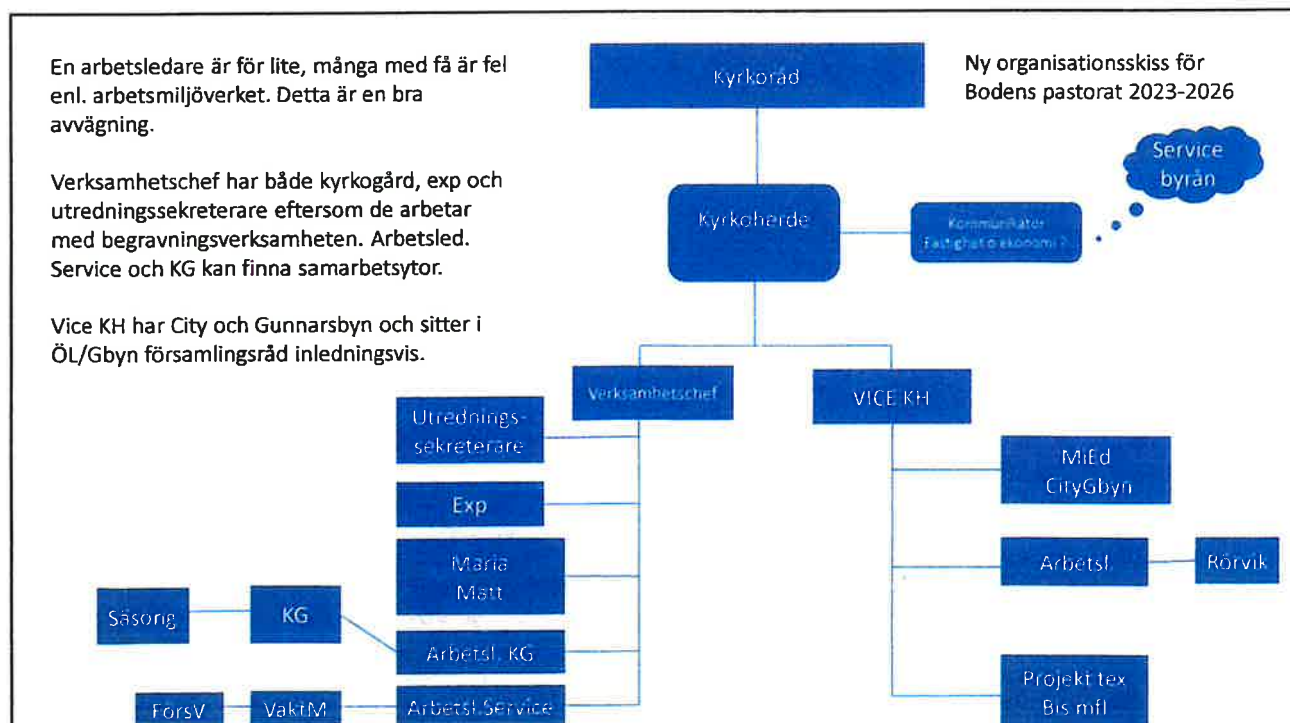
En arbetsledare är för lite, många med få är fel enl. arbetsmiljöverket. Detta är en bra avvägning.

Verksamhetschef har både kyrkogård, exp och utredningssekreterare eftersom de arbetar med begravningsverksamheten. Arbetsled. Service och KG kan finna samarbetsytor.

Vice KH har City och Gunnarsbyn och sitter i ÖL/Gbyn församlingsråd inledningsvis.

Kyrkoråd

Ny organisationsskiss för Bodens pastorat 2023-2026

Service byrån

Kyrkoherde

Kommunikatör Fastighet o ekonomi ?

Verksamhetschef

VICE KH

Utrednings-sekreterare

Exp

Maria Matt

Säsong

KG

Arbetsl. KG

FörsV

VaktM

Arbetsl.Service

MiEd CityGbyn

Arbetsl.

Rörvik

Projekt tex Bis mfl